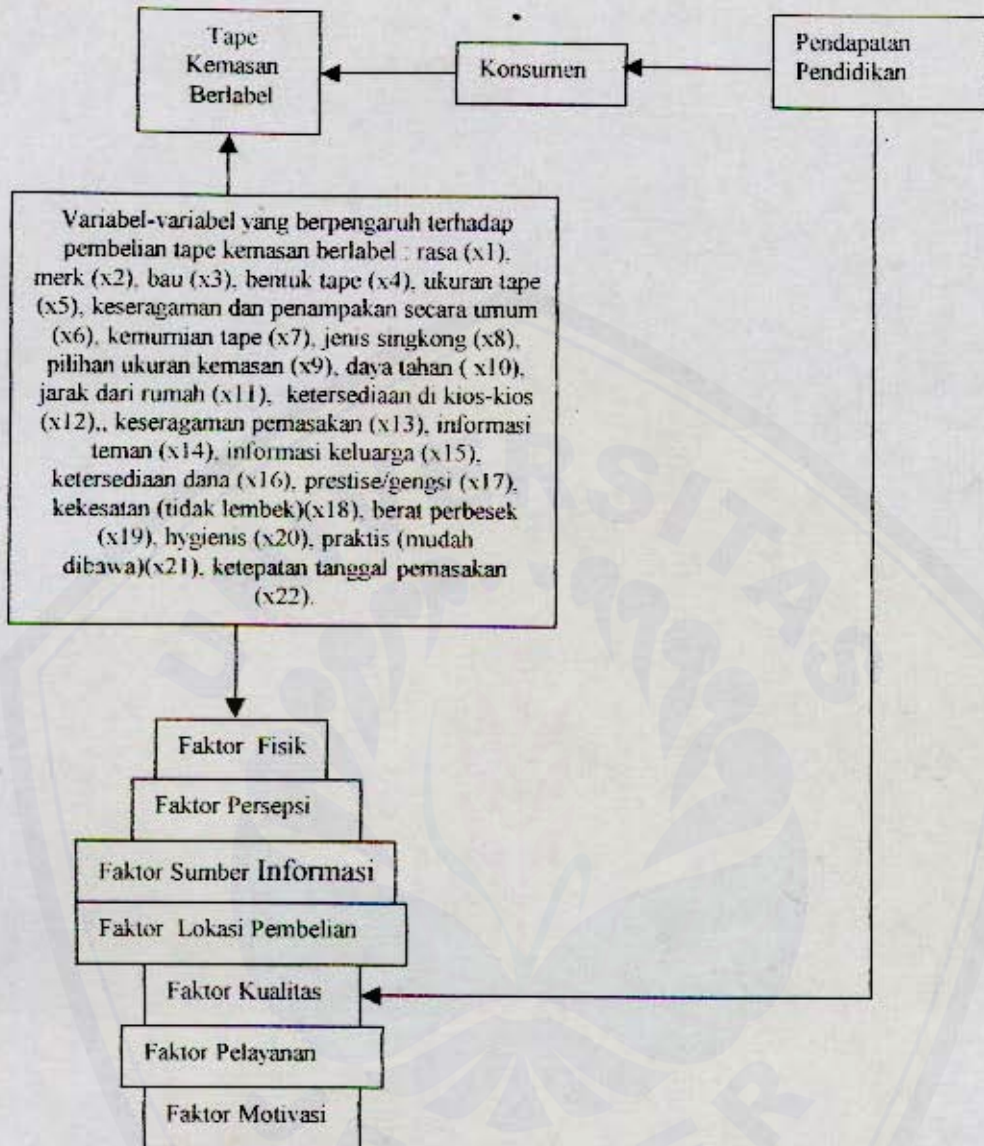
Tape Kemasan Berlabel

Konsumen

Pendapatan
Pendidikan

Variabel-variabel yang berpengaruh terhadap pembelian tape kemasan berlabel : rasa (x1), merk (x2), bau (x3), bentuk tape (x4), ukuran tape (x5), keseragaman dan penampakan secara umum (x6), kemurnian tape (x7), jenis singkong (x8), pilihan ukuran kemasan (x9), daya tahan ( x10), jarak dari rumah (x11), ketersediaan di kios-kios (x12),, keseragaman pemasakan (x13), informasi teman (x14), informasi keluarga (x15), ketersediaan dana (x16), prestise/gengsi (x17), kekesatan (tidak lembek)(x18), berat perbesek (x19), hygienis (x20), praktis (mudah dibawa)(x21), ketepatan tanggal pemasakan (x22).

Faktor Fisik

Faktor Persepsi

Faktor Sumber Informasi

Faktor Lokasi Pembelian

Faktor Kualitas

Faktor Pelayanan

Faktor Motivasi